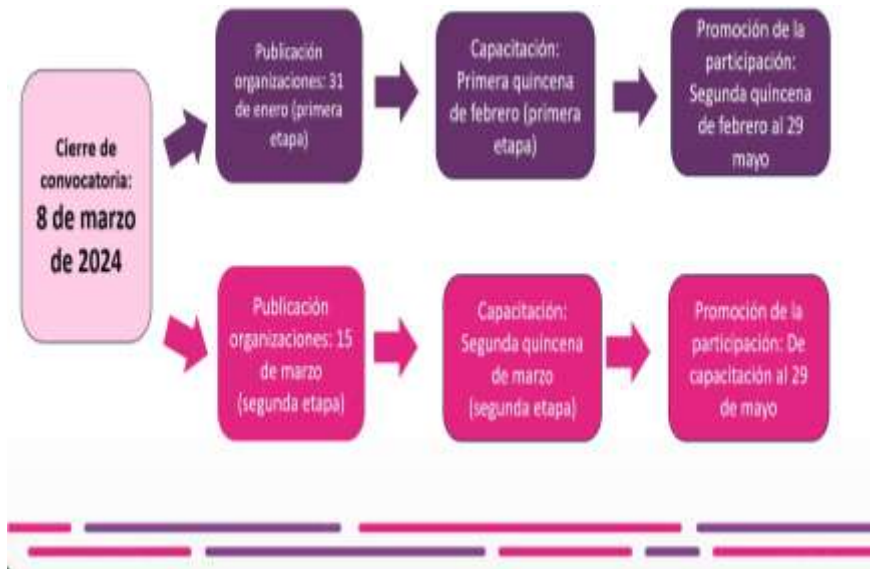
Cierre de convocatoria: 8 de marzo de 2024

Publicación organizaciones: 31 de enero (primera etapa)

Capacitación: Primera quincena de febrero (primera etapa)

Promoción de la participación: Segunda quincena de febrero al 29 mayo

Publicación organizaciones: 15 de marzo (segunda etapa)

Capacitación: Segunda quincena de marzo (segunda etapa)

Promoción de la participación: De capacitación al 29 de mayo